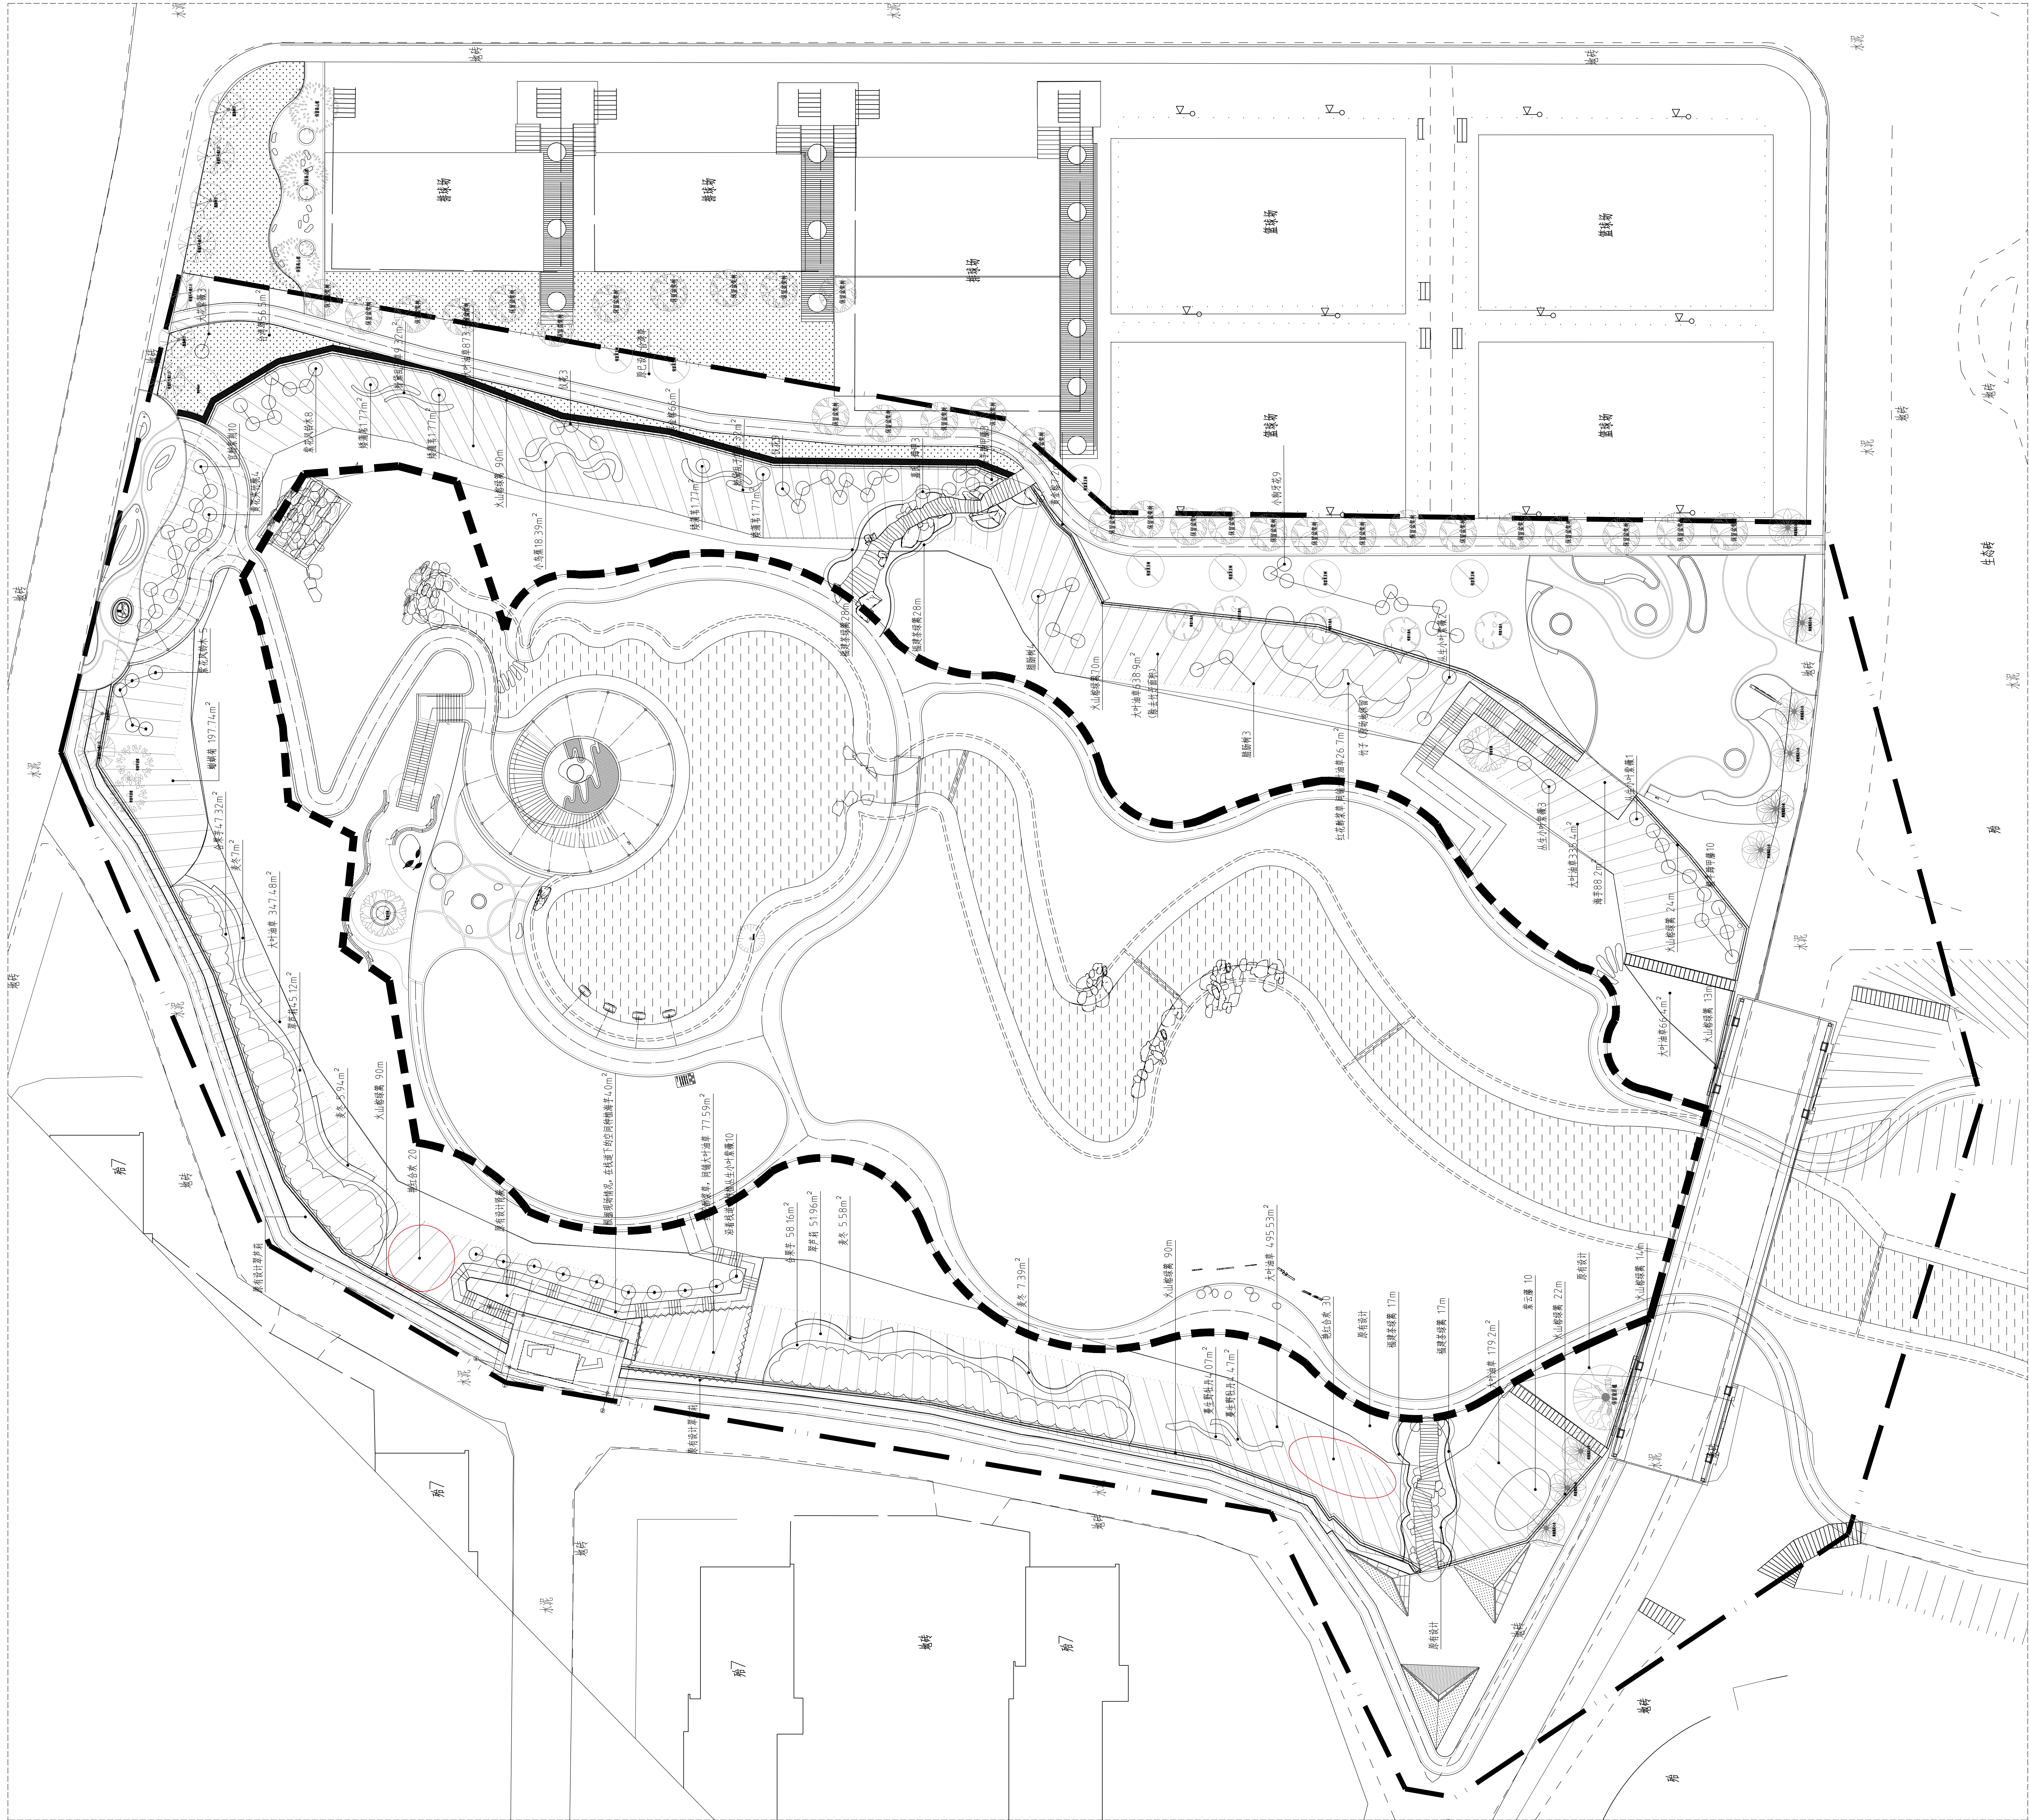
水泥
地砖
水泥
排球场
排球场
排球场
篮球场
篮球场
篮球场
篮球场
地砖
水泥
生态砖
地砖
水泥
水泥
地砖
水泥
地砖
砼7
砼7
地砖
砼7
砼7
地砖
水泥
地砖
水泥
地砖
砼
砼
水泥
大叶油草871.32m²
火山岩绿篱 90m
小叶女贞
小龙柏
海桐球
福建茶绿篱 28m
福建茶绿篱 28m
大叶油草 389.9m²
火山岩绿篱 70m
醉蝶树
醉蝶树3
红花檵木
柱子
大叶油草 338.4m²
海芋88.2m²
火山岩绿篱 24m
鹅掌柴10
火山岩绿篱 13m
大叶油草 66.4m²
大叶油草 197.74m²
小叶油草 347.48m²
麦冬 3.94m²
火山岩绿篱 90m
鸡冠花 20
原有设计
大叶油草 77.59m²
金叶女贞 58.16m²
麦冬 5.58m²
麦冬 7.39m²
火山岩绿篱 90m
大叶油草 495.53m²
鹅红合欢 30
原有设计
福建茶绿篱 17m
福建茶绿篱 17m
大叶油草 179.2m²
黄金榕 10
火山岩绿篱 22m
原有设计
火山岩绿篱 14m
原有设计
原有设计
原有设计